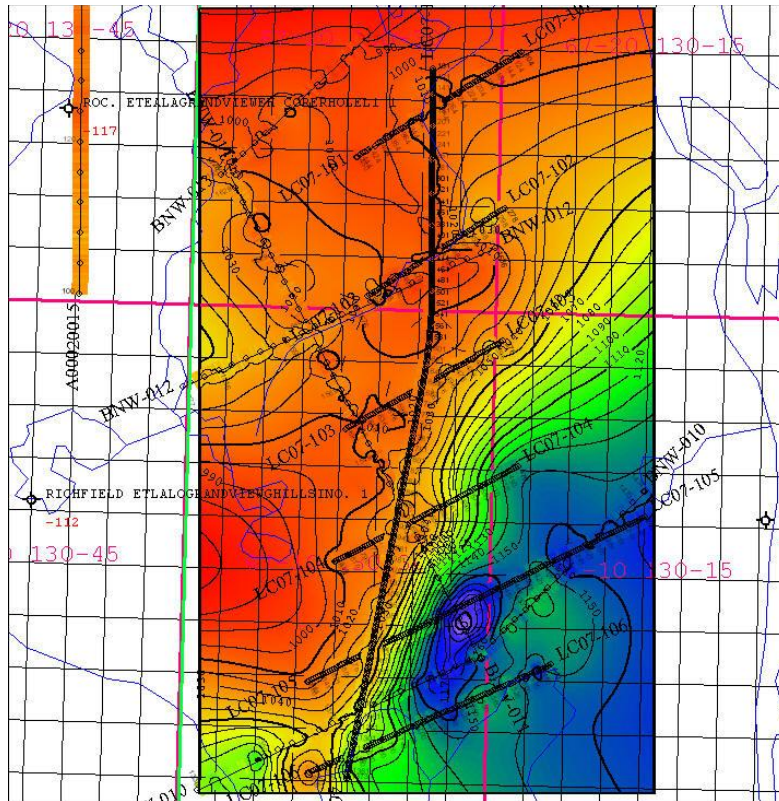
10 13 -45
-10 130-15
ROC. ETEALAGRANDVIEWER COREHOLE1 1
-117
LC07-101
1000
LC07-102
BNW-012
BNW-012
LC07-103
A00020015
BNW-012
LC07-103
LC07-104
BNW-010
LC07-105
RICHFIELD ETALOGRANDVIEWHILLSNO. 1
-112
130-45
LC07-104
-10 130-15
LC07-106
LC07-105
1010